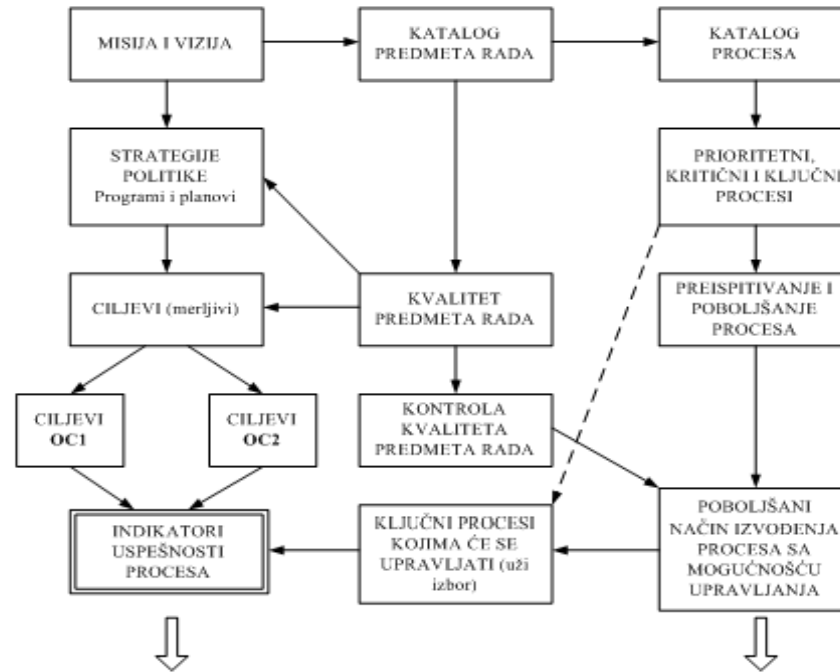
MISIJA I VIZIJA

KATALOG PREDMETA RADA

KATALOG PROCESA

STRATEGIJE POLITIKE Programi i planovi

PRIORITETNI, KRITIČNI I KLJUČNI PROCESI

CILJEVI (merljivi)

KVALITET PREDMETA RADA

PREISPITIVANJE I POBOLJŠANJE PROCESA

CILJEVI OC1

CILJEVI OC2

KONTROLA KVALITETA PREDMETA RADA

INDIKATORI USPEŠNOSTI PROCESA

KLJUČNI PROCESI KOJIMA ĆE SE UPRAVLJATI (uži izbor)

POBOLJŠANI NAČIN IZVOĐENJA PROCESA SA MOGUĆNOŠĆU UPRAVLJANJA